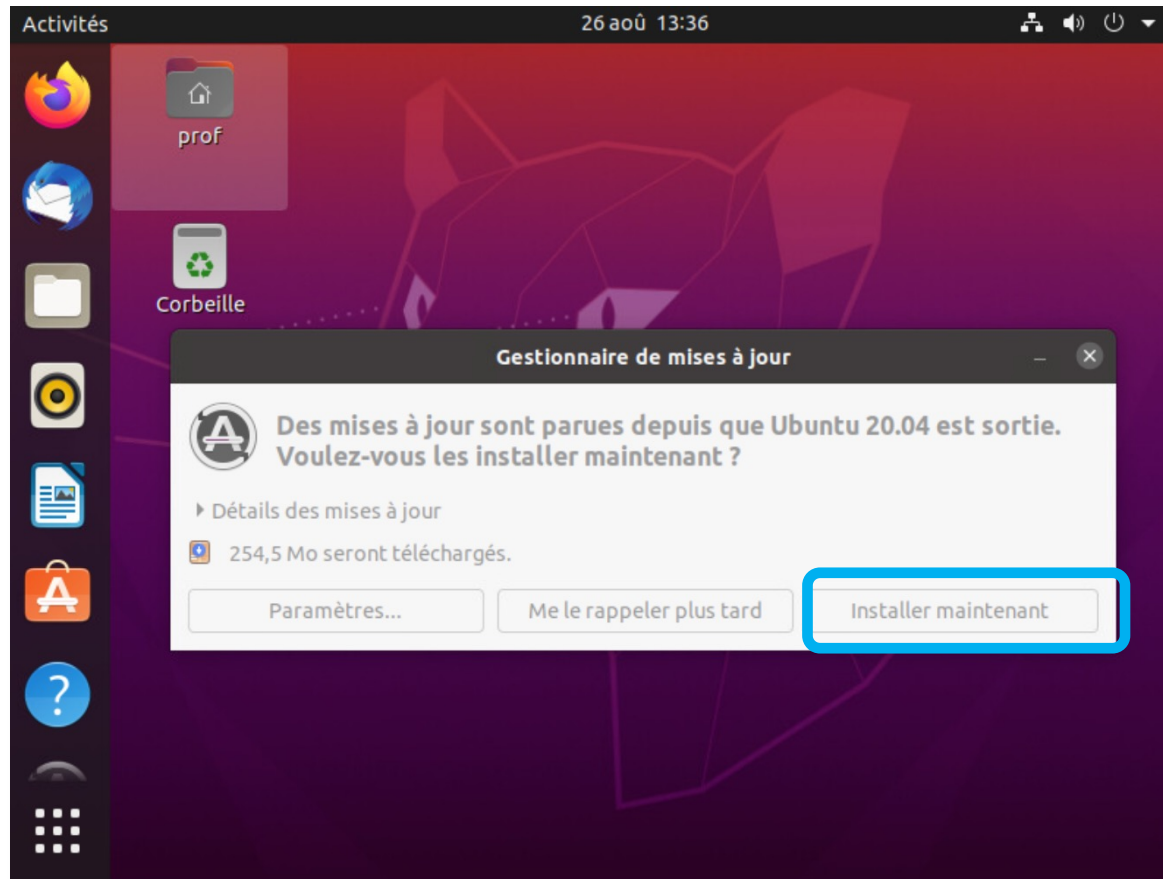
Activités

26 aoû 13:36

prof

Corbeille

Gestionnaire de mises à jour

Des mises à jour sont parues depuis que Ubuntu 20.04 est sortie. Voulez-vous les installer maintenant ?

Détails des mises à jour

254,5 Mo seront téléchargés.

Paramètres...

Me le rappeler plus tard

Installer maintenant